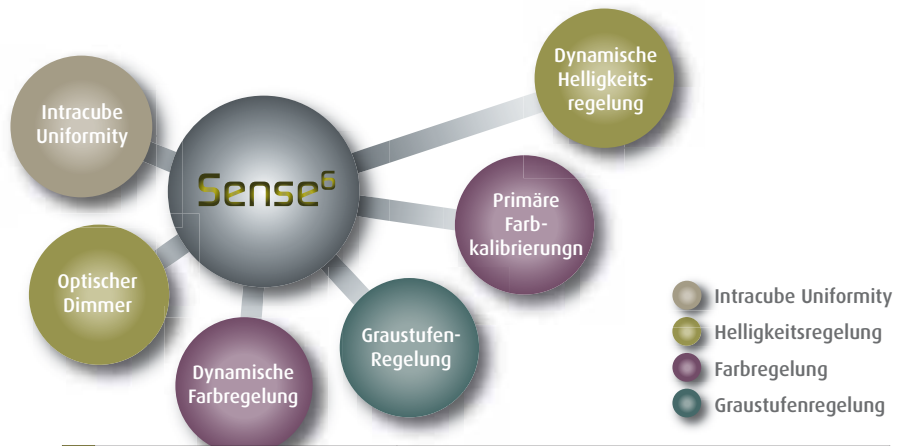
Intracube Uniformity

$Sense^6$

Dynamische Helligkeitsregelung

Primäre Farbkalibrierungn

Optischer Dimmer

Graustufen-Regelung

Dynamische Farbregelung

Intracube Uniformity
Helligkeitsregelung
Farbregelung
Graustufenregelung